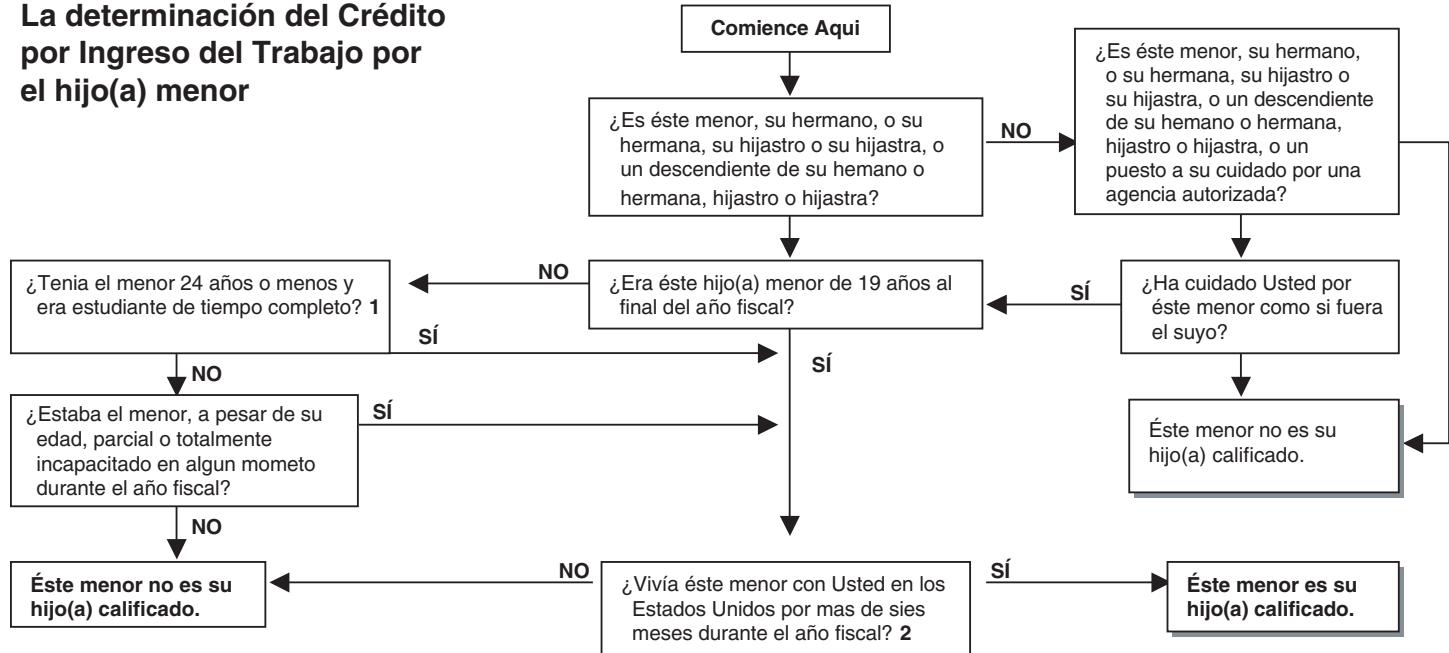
La determinación del Crédito por Ingreso del Trabajo por el hijo(a) menor

Comience Aqui

¿Es éste menor, su hermano, o su hermana, su hijastro o su hijastra, o un descendiente de su hemano o hermana, hijastro o hijastra?

NO

¿Es éste menor, su hermano, o su hermana, su hijastro o su hijastra, o un descendiente de su hemano o hermana, hijastro o hijastra, o un puesto a su cuidado por una agencia autorizada?

¿Tenia el menor 24 años o menos y era estudiante de tiempo completo? 1

NO

¿Era éste hijo(a) menor de 19 años al final del año fiscal?

SÍ

¿Ha cuidado Usted por éste menor como si fuera el suyo?

SÍ

SÍ

NO

¿Estaba el menor, a pesar de su edad, parcial o totalmente incapacitado en algun mometo durante el año fiscal?

SÍ

Éste menor no es su hijo(a) calificado.

NO

Éste menor no es su hijo(a) calificado.

NO

¿Vivía éste menor con Usted en los Estados Unidos por mas de sies meses durante el año fiscal? 2

SÍ

Éste menor es su hijo(a) calificado.